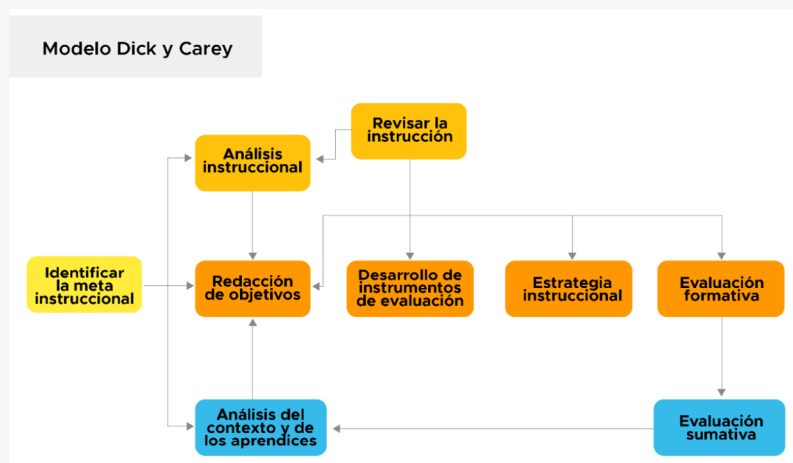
Modelo Dick y Carey

Revisar la instrucción

Análisis instruccional

Identificar la meta instruccional

Redacción de objetivos

Desarrollo de instrumentos de evaluación

Estrategia instruccional

Evaluación formativa

Análisis del contexto y de los aprendices

Evaluación sumativa